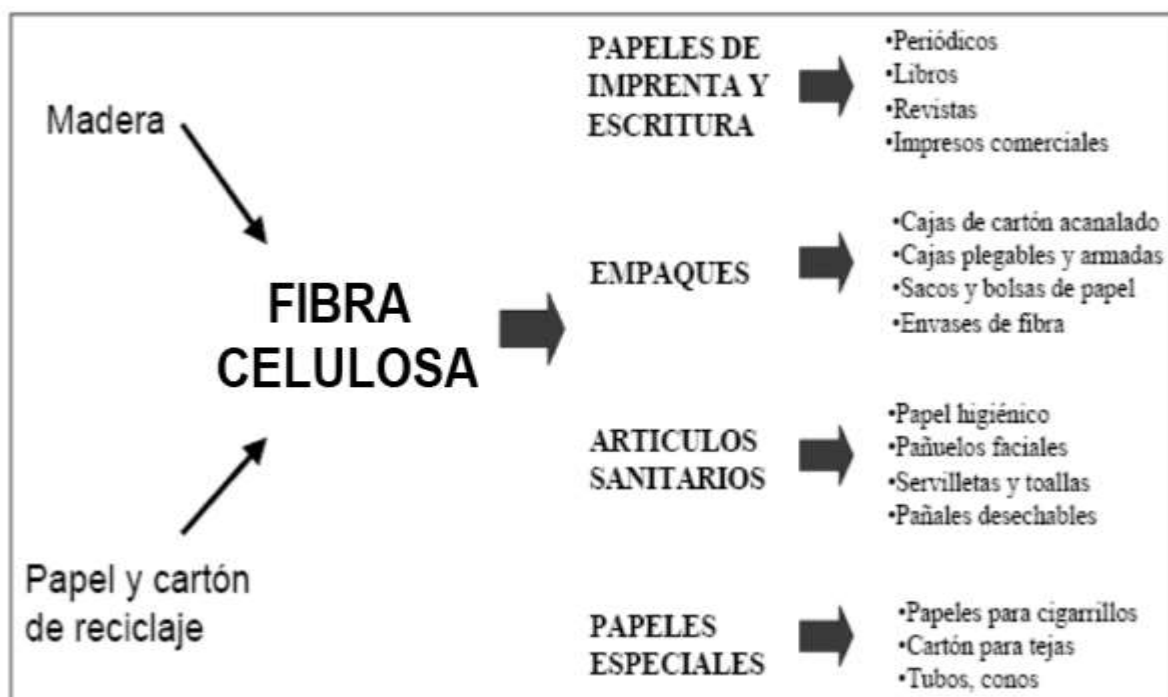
Madera

Papel y cartón de reciclaje

FIBRA CELULOSA

PAPELES DE IMPRENTA Y ESCRITURA

•Periódicos
•Libros
•Revistas
•Impresos comerciales

EMPAQUES

•Cajas de cartón acanalado
•Cajas plegables y armadas
•Sacos y bolsas de papel
•Envases de fibra

ARTICULOS SANITARIOS

•Papel higiénico
•Pañuelos faciales
•Servilletas y toallas
•Pañales desechables

PAPELES ESPECIALES

•Papeles para cigarrillos
•Cartón para tejas
•Tubos, conos